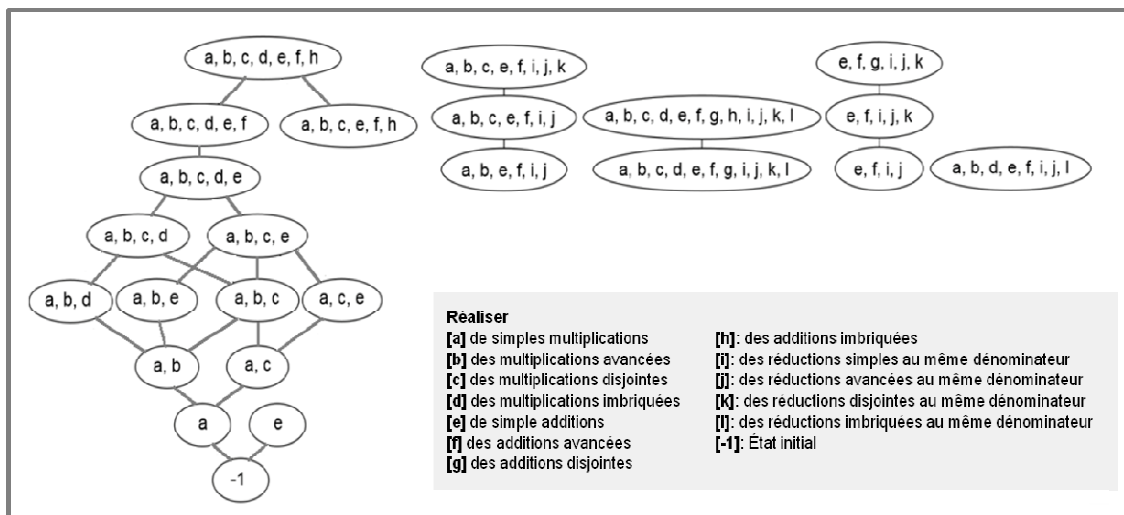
a, b, c, d, e, f, h

a, b, c, d, e, f

a, b, c, e, f, h

a, b, c, d, e

a, b, c, d

a, b, c, e

a, b, d

a, b, e

a, b, c

a, c, e

a, b

a, c

a

e

-1

a, b, c, e, f, i, j, k

a, b, c, e, f, i, j

a, b, e, f, i, j

a, b, c, d, e, f, g, h, i, j, k, l

a, b, c, d, e, f, g, i, j, k, l

e, f, g, i, j, k

e, f, i, j, k

e, f, i, j

a, b, d, e, f, i, j, l

Réaliser
[a] de simples multiplications
[b] des multiplications avancées
[c] des multiplications disjointes
[d] des multiplications imbriquées
[e] de simple additions
[f] des additions avancées
[g] des additions disjointes

[h]: des additions imbriquées
[i]: des réductions simples au même dénominateur
[j]: des réductions avancées au même dénominateur
[k]: des réductions disjointes au même dénominateur
[l]: des réductions imbriquées au même dénominateur
[-1]: État initial